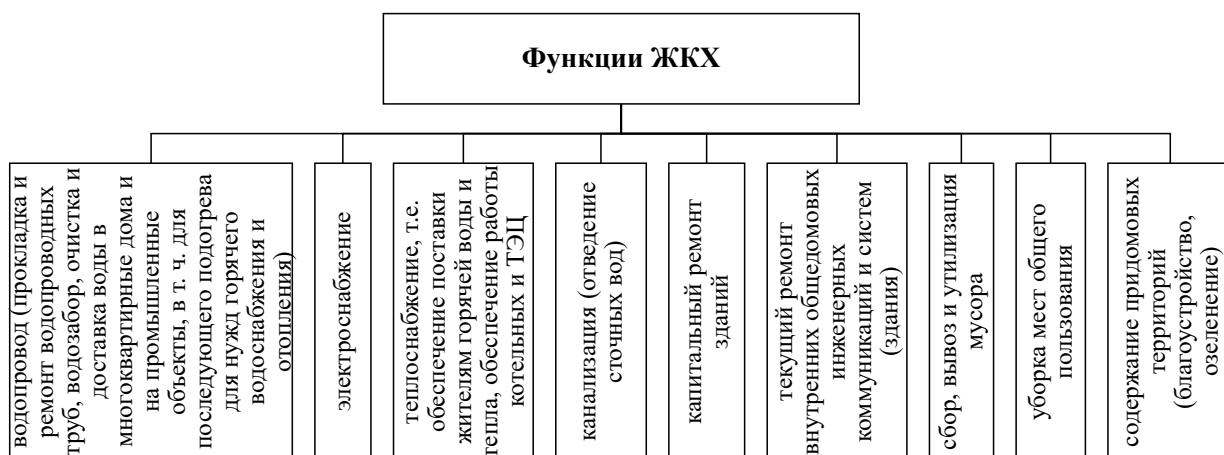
Функции ЖКХ

водопровод (прокладка и ремонт водопроводных труб, водозабор, очистка и доставка воды в многоквартирные дома и на промышленные объекты, в т. ч. для последующего подогрева для нужд горячего водоснабжения и отопления)

электроснабжение

теплоснабжение, т.е. обеспечение поставки жителям горячей воды и тепла, обеспечение работы котельных и ТЭЦ

канализация (отведение сточных вод)

капитальный ремонт зданий

текущий ремонт внутренних общедомовых инженерных коммуникаций и систем (здания)

сбор, вывоз и утилизация мусора

уборка мест общего пользования

содержание придомовых территорий (благоустройство, озеленение)